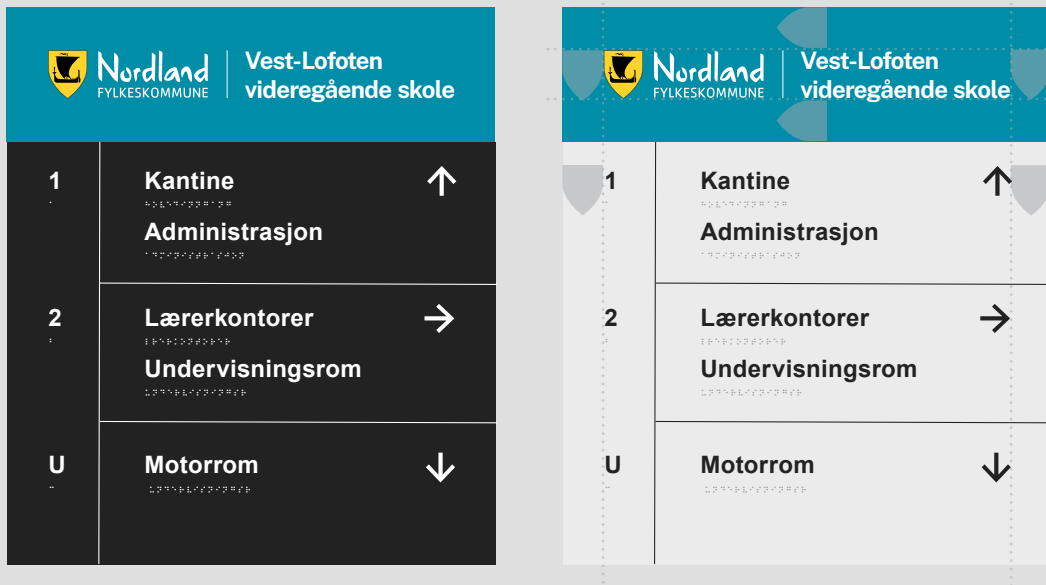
Nordland FYLKESKOMMUNE
Vest-Lofoten videregående skole

1
Kantine
Administrasjon
↑

2
Lærerkontorer
Undervisningsrom
→

U
Motorrom
↓

Nordland FYLKESKOMMUNE
Vest-Lofoten videregående skole

1
Kantine
Administrasjon
↑

2
Lærerkontorer
Undervisningsrom
→

U
Motorrom
↓